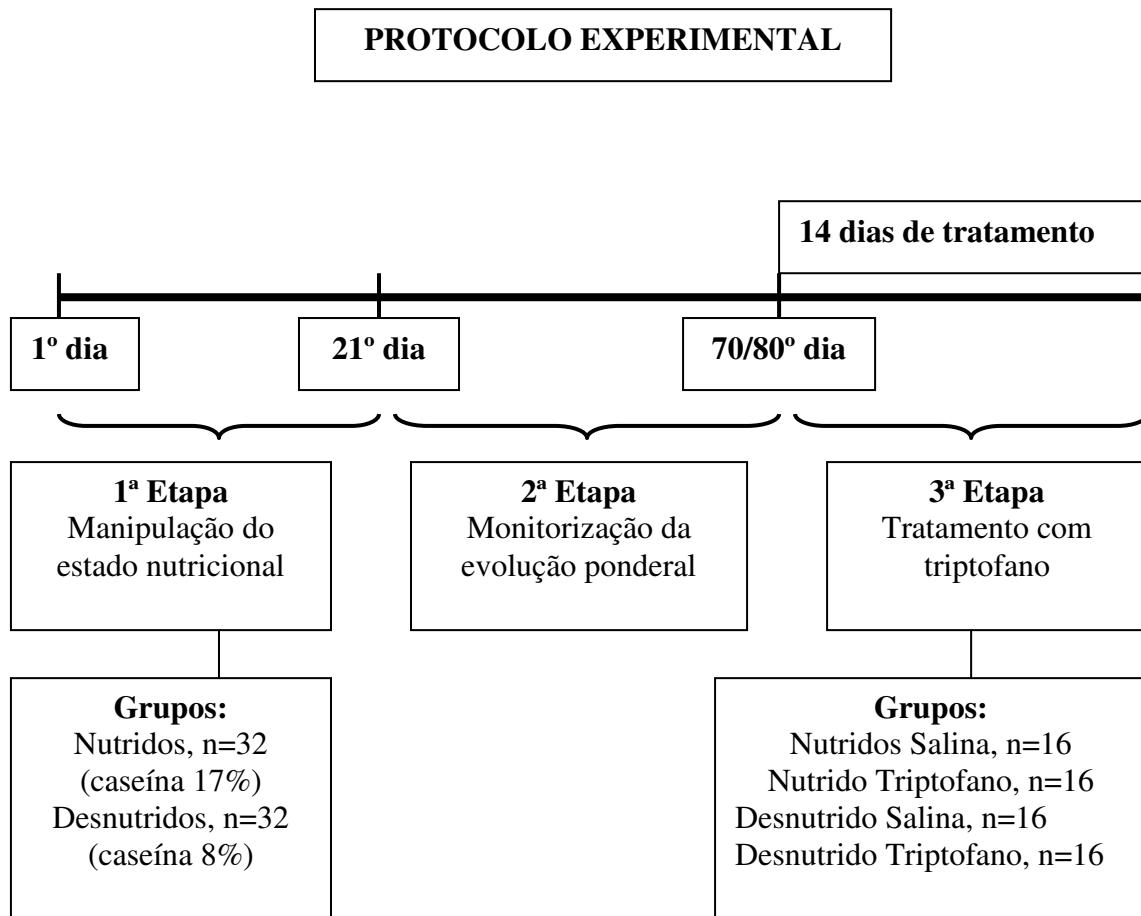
PROTOCOLO EXPERIMENTAL

14 dias de tratamento

1º dia

21º dia

70/80º dia

1ª Etapa
Manipulação do estado nutricional

2ª Etapa
Monitorização da evolução ponderal

3ª Etapa
Tratamento com triptofano

Grupos:
Nutridos, n=32
(caseína 17%)
Desnutridos, n=32
(caseína 8%)

Grupos:
Nutridos Salina, n=16
Nutrido Triptofano, n=16
Desnutrido Salina, n=16
Desnutrido Triptofano, n=16